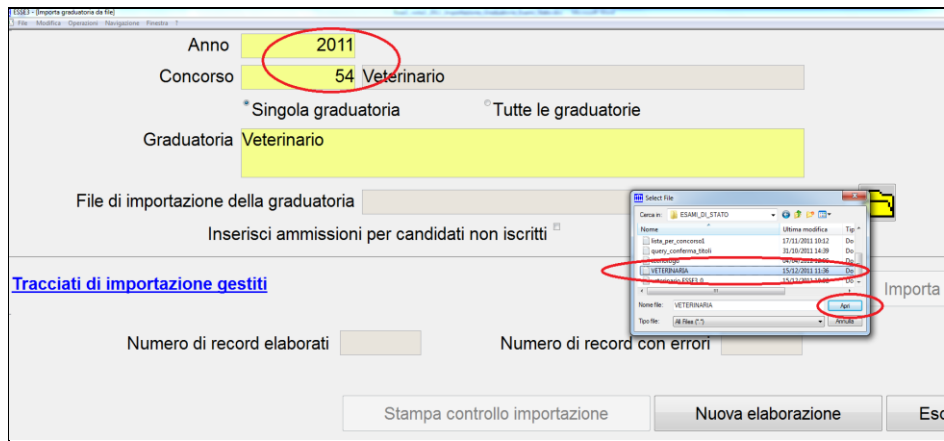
ESSE3 - [Importa graduatoria da file]
File Modifica Operazioni Navigazione Finestra ?

Anno 2011

Concorso 54 Veterinario

Singola graduatoria Tutte le graduatorie

Graduatoria Veterinario

File di importazione della graduatoria

Inserisci ammissioni per candidati non iscritti

Tracciati di importazione gestiti

Importa

Numero di record elaborati

Numero di record con errori

Stampa controllo importazione

Nuova elaborazione

Esc

Select File

Cerca in: ESAMI_DI_STATO

| Nome | Ultima modifica | Tip |
|---|---|---|
| lista_per_concorso1 | 17/11/2011 10:12 | Do |
| query_conferma_titoli | 31/10/2011 14:39 | Do |
| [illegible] | 04/04/2011 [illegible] | Do |
| VETERINARIA | 15/12/2011 11:36 | Do |
| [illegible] ESSE3_0 | 15/12/2011 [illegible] | Do |

Nome file: VETERINARIA

Apri

Tipo file: All Files (*.*)

Annulla